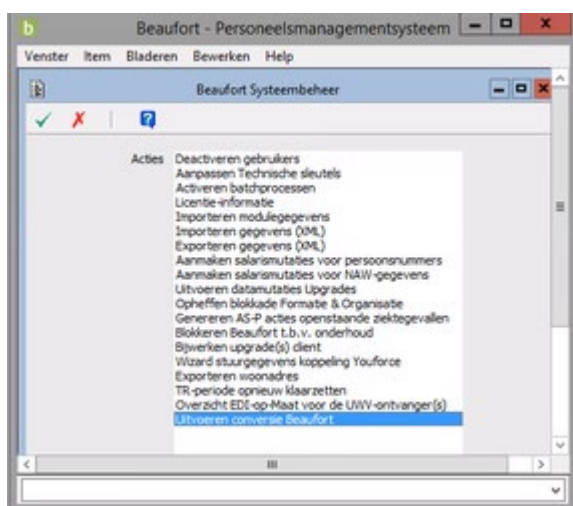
b Beaufort - Personeelsmanagementsysteem

Venster Item Bladeren Bewerken Help

Beaufort Systeembeheer

Acties
Deactiveren gebruikers
Aanpassen Technische sleutels
Activeren batchprocessen
Licentie-informatie
Importeren modulegegevens
Importeren gegevens (XML)
Exporteren gegevens (XML)
Aanmaken salarismutaties voor persoonsnummers
Aanmaken salarismutaties voor NAW-gegevens
Uitvoeren datamutaties Upgrades
Opheffen blokkade Formatie & Organisatie
Genereren AS-P acties openstaande ziektegevallen
Blokkeren Beaufort t.b.v. onderhoud
Bijwerken upgrade(s) client
Wizard stuurgegevens koppeling Youforce
Exporteren woonadres
TR-periode opnieuw klaarzetten
Overzicht EDI-op-Maat voor de UWV-ontvanger(s)
Uitvoeren conversie Beaufort

III